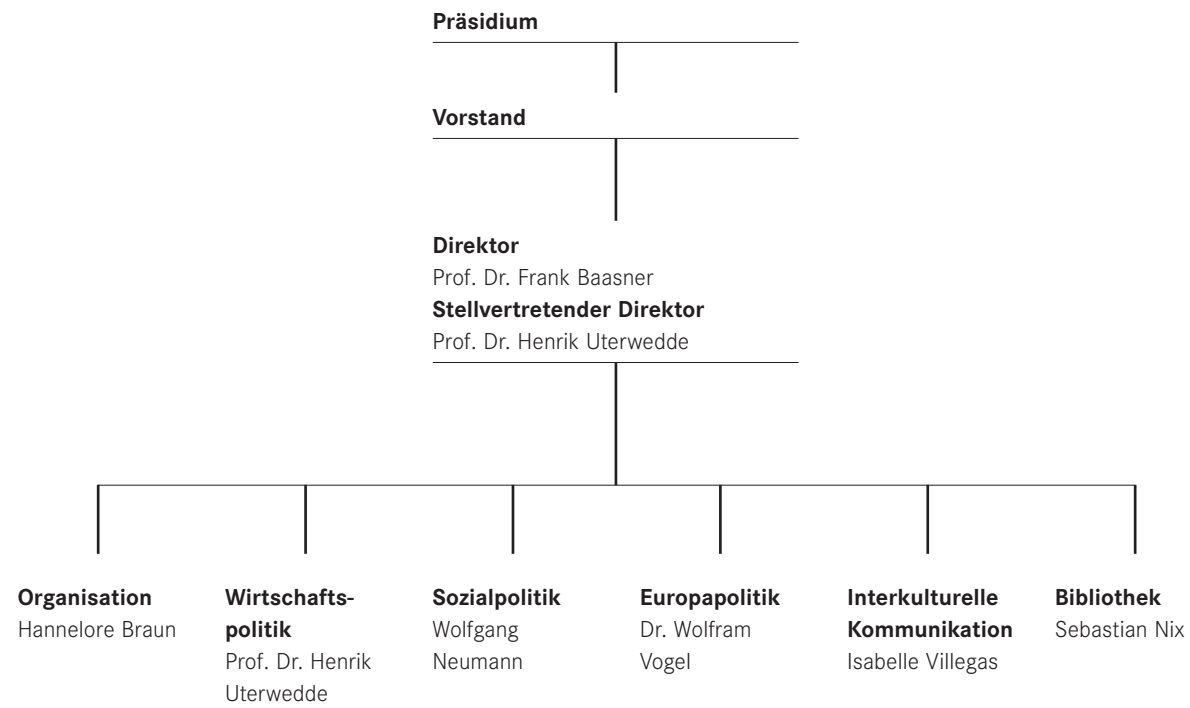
Präsidium

Vorstand

Direktor
Prof. Dr. Frank Baasner
Stellvertretender Direktor
Prof. Dr. Henrik Uterwedde

Organisation
Hannelore Braun

Wirtschaftspolitik
Prof. Dr. Henrik Uterwedde

Sozialpolitik
Wolfgang Neumann

Europapolitik
Dr. Wolfram Vogel

Interkulturelle Kommunikation
Isabelle Villegas

Bibliothek
Sebastian Nix